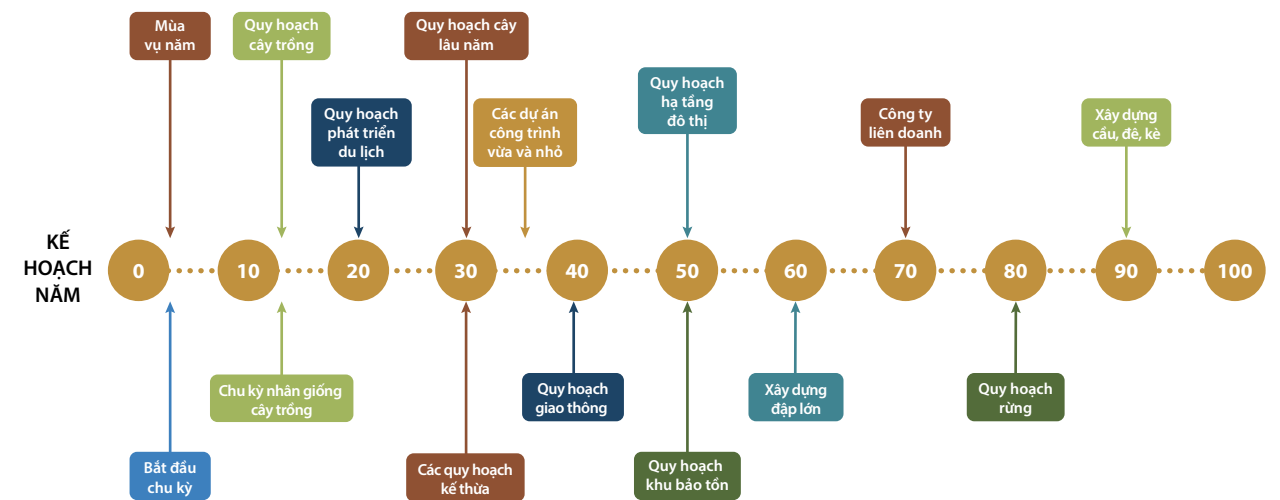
KẾ HOẠCH NĂM

Mùa vụ năm

Quy hoạch cây trồng

Quy hoạch phát triển du lịch

Quy hoạch cây lâu năm

Các dự án công trình vừa và nhỏ

Quy hoạch hạ tầng đô thị

Công ty liên doanh

Xây dựng cầu, đê, kè

0

10

20

30

40

50

60

70

80

90

100

Bắt đầu chu kỳ

Chu kỳ nhân giống cây trồng

Các quy hoạch kế thừa

Quy hoạch giao thông

Quy hoạch khu bảo tồn

Xây dựng đập lớn

Quy hoạch rừng